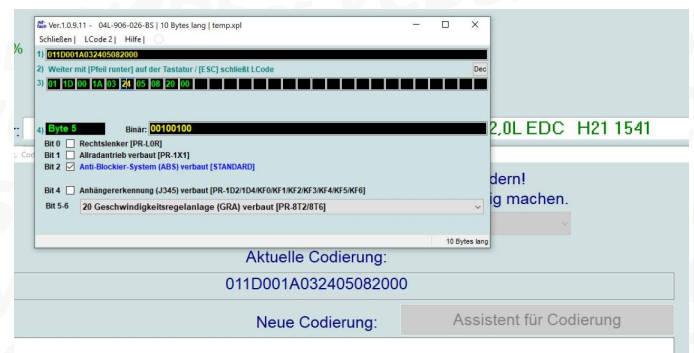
Ver.1.0.9.11 - 04L-906-026-BS | 10 Bytes lang | temp.xpl

Schließen | LCode 2 | Hilfe |

1) 011D001A032405082000

2) Weiter mit [Pfeil runter] auf der Tastatur / [ESC] schließt LCode

Dec

3) 01 1D 00 1A 03 24 05 08 20 00

4) Byte 5

Binär: 00100100

Bit 0 Rechtslenker [PR-L0R]

Bit 1 Allradantrieb verbaut [PR-1X1]

Bit 2 Anti-Blockier-System (ABS) verbaut [STANDARD]

Bit 4 Anhängererkennung (J345) verbaut [PR-1D2/1D4/KF0/KF1/KF2/KF3/KF4/KF5/KF6]

Bit 5-6 20 Geschwindigkeitsregelanlage (GRA) verbaut [PR-8T2/8T6]

10 Bytes lang

%

2,0L EDC H21 1541

dern!

ig machen.

Aktuelle Codierung:

011D001A032405082000

Neue Codierung:

Assistent für Codierung